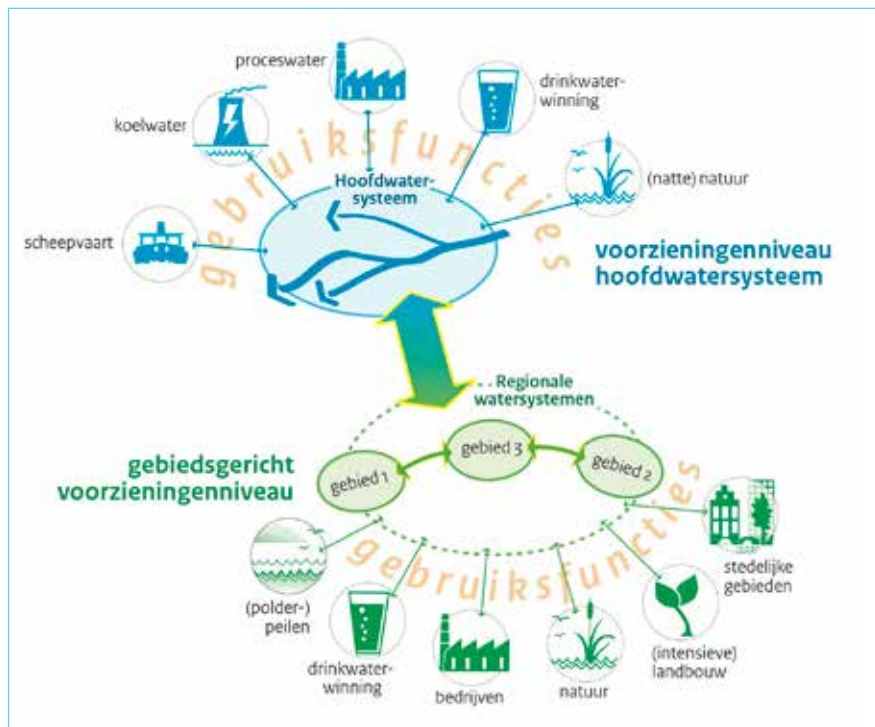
proceswater

drinkwater-winning

koelwater

gebruiksfuncties

Hoofdwater-systeem

(natte) natuur

scheepvaart

voorzieningenniveau hoofdwatersysteem

Regionale watersystemen

gebiedsgericht voorzieningenniveau

gebied 3

gebied 1

gebied 2

gebruiksfuncties

stedelijke gebieden

(polder-)peilen

drinkwater-winning

bedrijven

natuur

(intensieve) landbouw